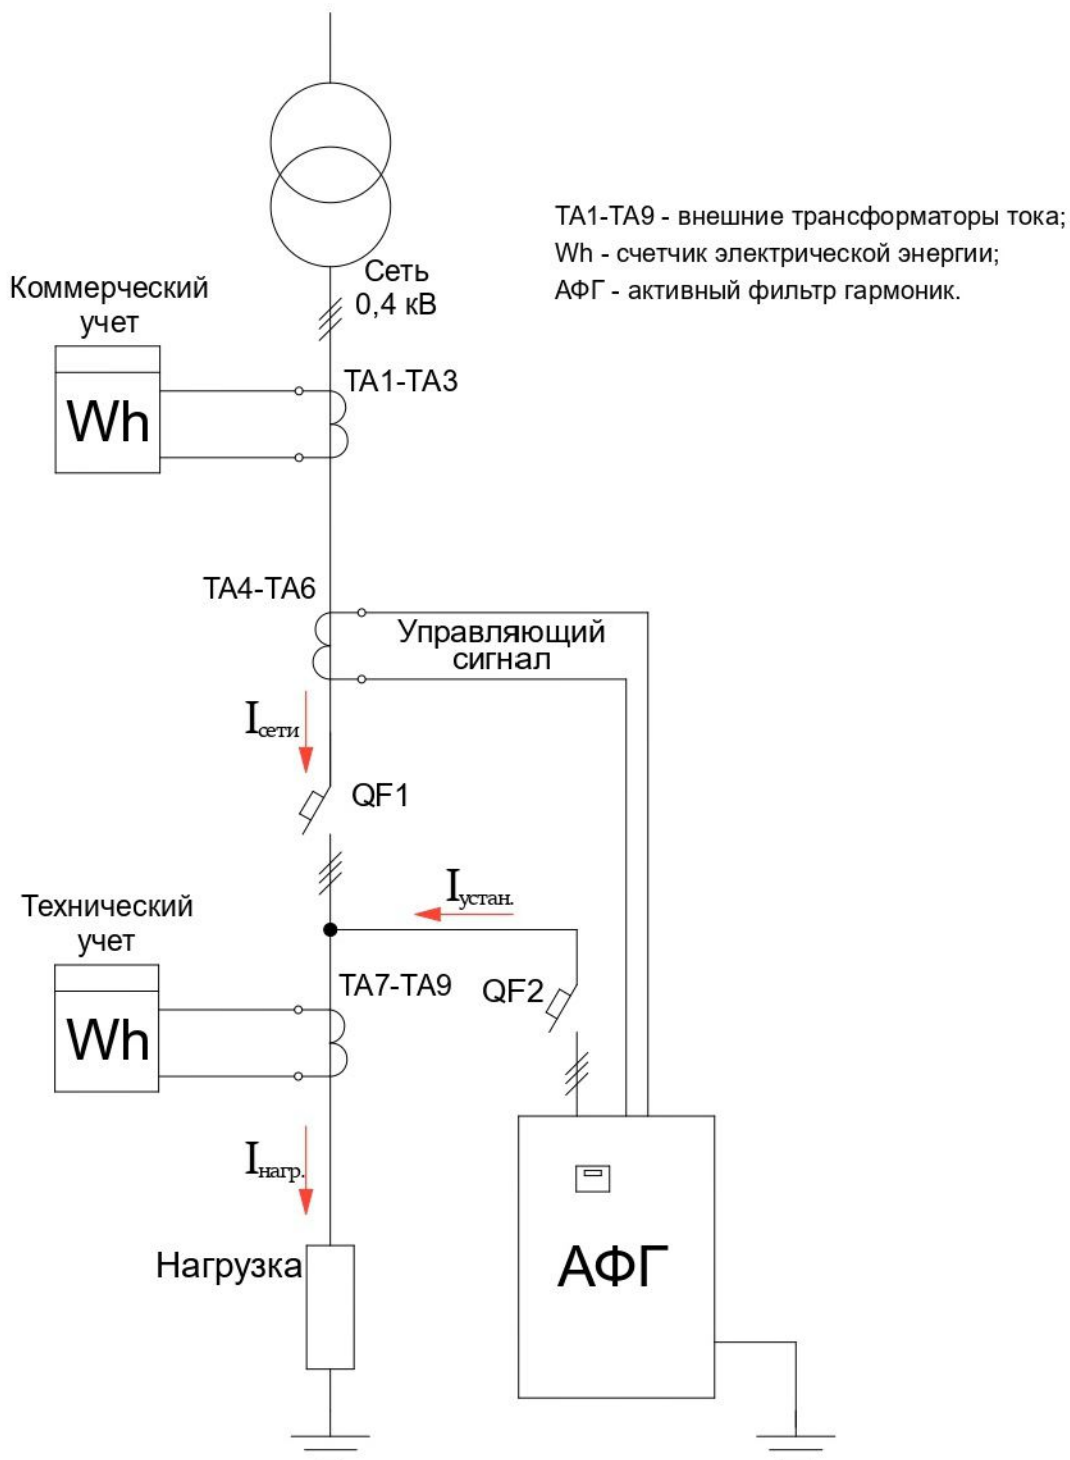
ТА1-ТА9 - внешние трансформаторы тока;
Wh - счетчик электрической энергии;
АФГ - активный фильтр гармоник.

Сеть
0,4 кВ

Коммерческий
учет

Wh

ТА1-ТА3

ТА4-ТА6

Управляющий
сигнал

$I_{сети}$

QF1

$I_{устан.}$

Технический
учет

Wh

ТА7-ТА9

QF2

$I_{нагр.}$

Нагрузка

АФГ